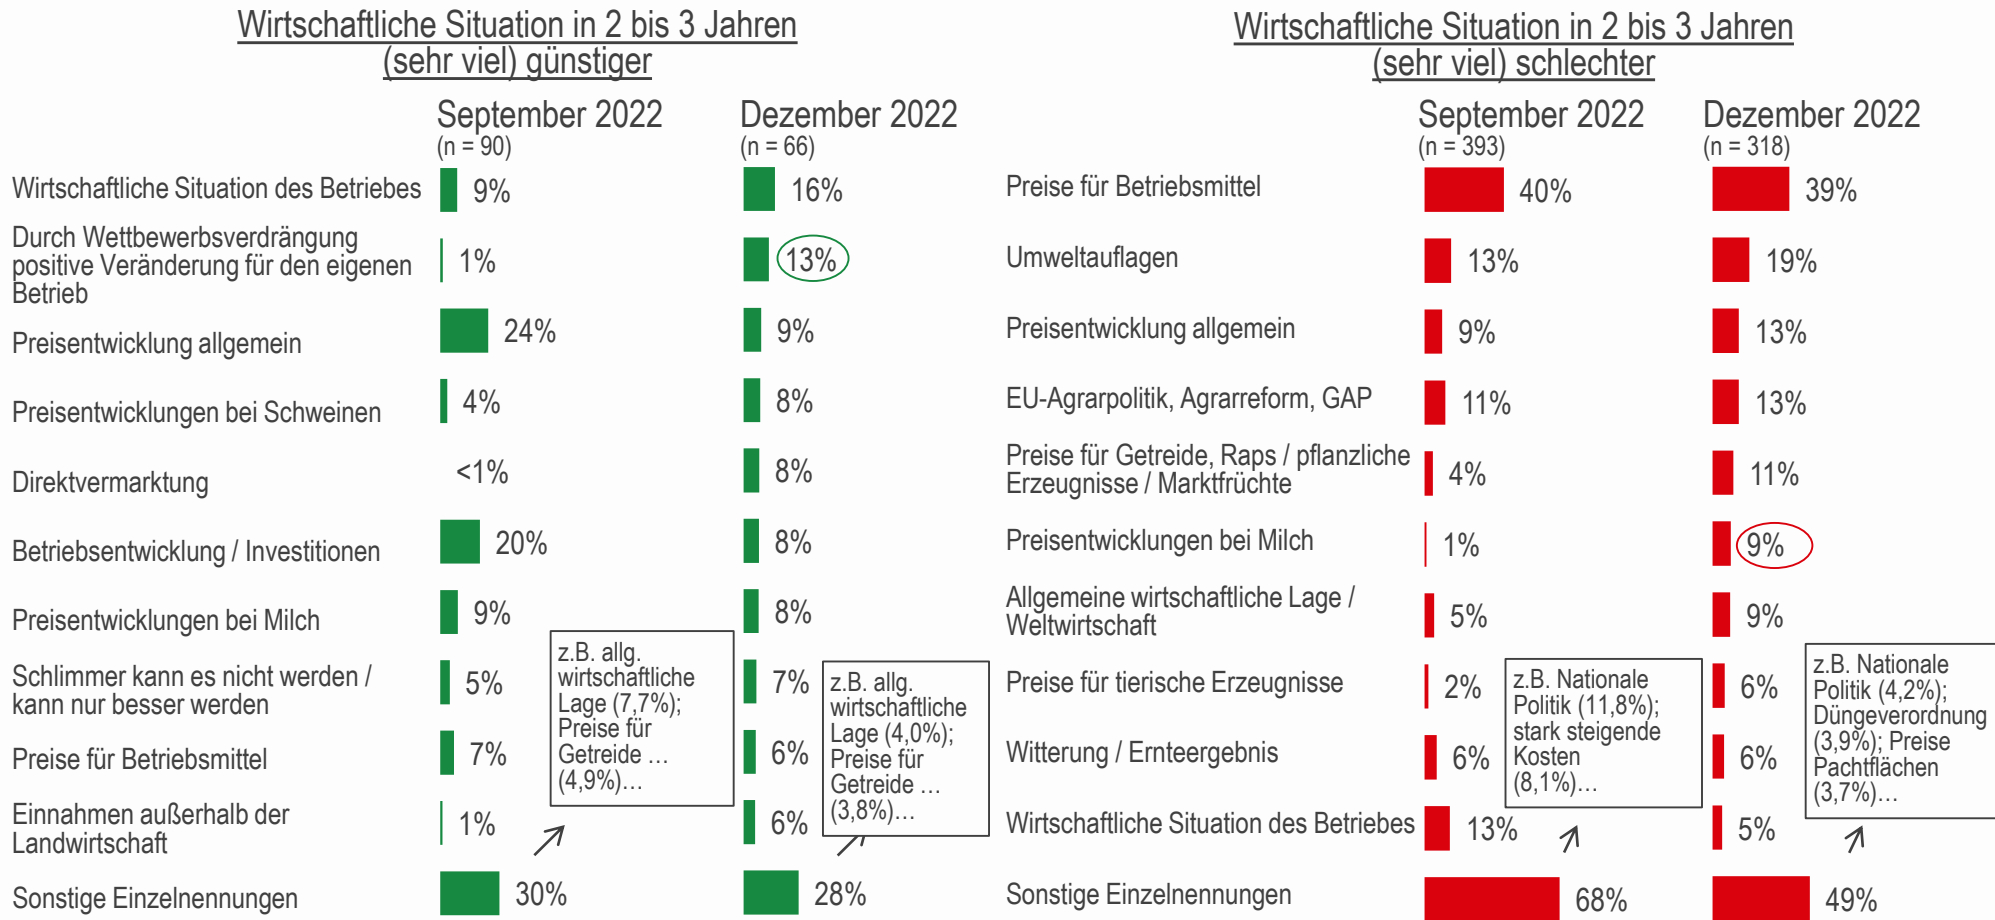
Wirtschaftliche Situation in 2 bis 3 Jahren (sehr viel) günstiger

September 2022 (n = 90)

Dezember 2022 (n = 66)

| | September 2022 | Dezember 2022 |
|---|---|---|
| Wirtschaftliche Situation des Betriebes | 9% | 16% |
| Durch Wettbewerbsverdrängung positive Veränderung für den eigenen Betrieb | 1% | 13% |
| Preisentwicklung allgemein | 24% | 9% |
| Preisentwicklungen bei Schweinen | 4% | 8% |
| Direktvermarktung | <1% | 8% |
| Betriebsentwicklung / Investitionen | 20% | 8% |
| Preisentwicklungen bei Milch | 9% | 8% |
| Schlimmer kann es nicht werden / kann nur besser werden | 5% | 7% |
| Preise für Betriebsmittel | 7% | 6% |
| Einnahmen außerhalb der Landwirtschaft | 1% | 6% |
| Sonstige Einzelnennungen | 30% | 28% |

z.B. allg. wirtschaftliche Lage (7,7%); Preise für Getreide … (4,9%)…

z.B. allg. wirtschaftliche Lage (4,0%); Preise für Getreide … (3,8%)…

Wirtschaftliche Situation in 2 bis 3 Jahren (sehr viel) schlechter

September 2022 (n = 393)

Dezember 2022 (n = 318)

| | September 2022 | Dezember 2022 |
|---|---|---|
| Preise für Betriebsmittel | 40% | 39% |
| Umweltauflagen | 13% | 19% |
| Preisentwicklung allgemein | 9% | 13% |
| EU-Agrarpolitik, Agrarreform, GAP | 11% | 13% |
| Preise für Getreide, Raps / pflanzliche Erzeugnisse / Marktfrüchte | 4% | 11% |
| Preisentwicklungen bei Milch | 1% | 9% |
| Allgemeine wirtschaftliche Lage / Weltwirtschaft | 5% | 9% |
| Preise für tierische Erzeugnisse | 2% | 6% |
| Witterung / Ernteergebnis | 6% | 6% |
| Wirtschaftliche Situation des Betriebes | 13% | 5% |
| Sonstige Einzelnennungen | 68% | 49% |

z.B. Nationale Politik (11,8%); stark steigende Kosten (8,1%)…

z.B. Nationale Politik (4,2%); Düngeverordnung (3,9%); Preise Pachtflächen (3,7%)…